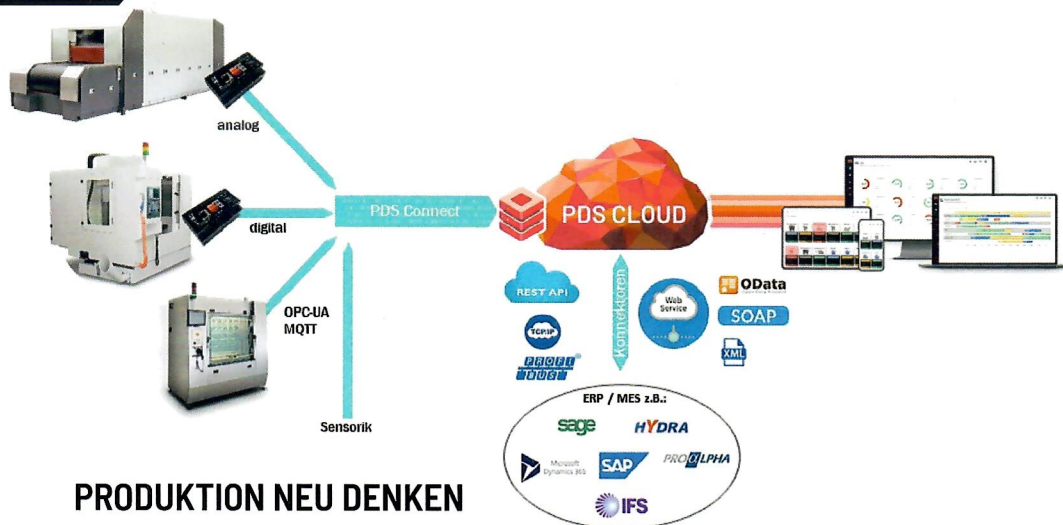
analog

digital

OPC-UA
MQTT

Sensorik

PDS Connect

PDS CLOUD

REST API

TCP/IP

PROFI BUS

Konnektoren

Web Service

OData

SOAP

XML

ERP / MES z.B.:

sage

HYDRA

Microsoft Dynamics 365

SAP

PROALPHA

IFS

PRODUKTION NEU DENKEN